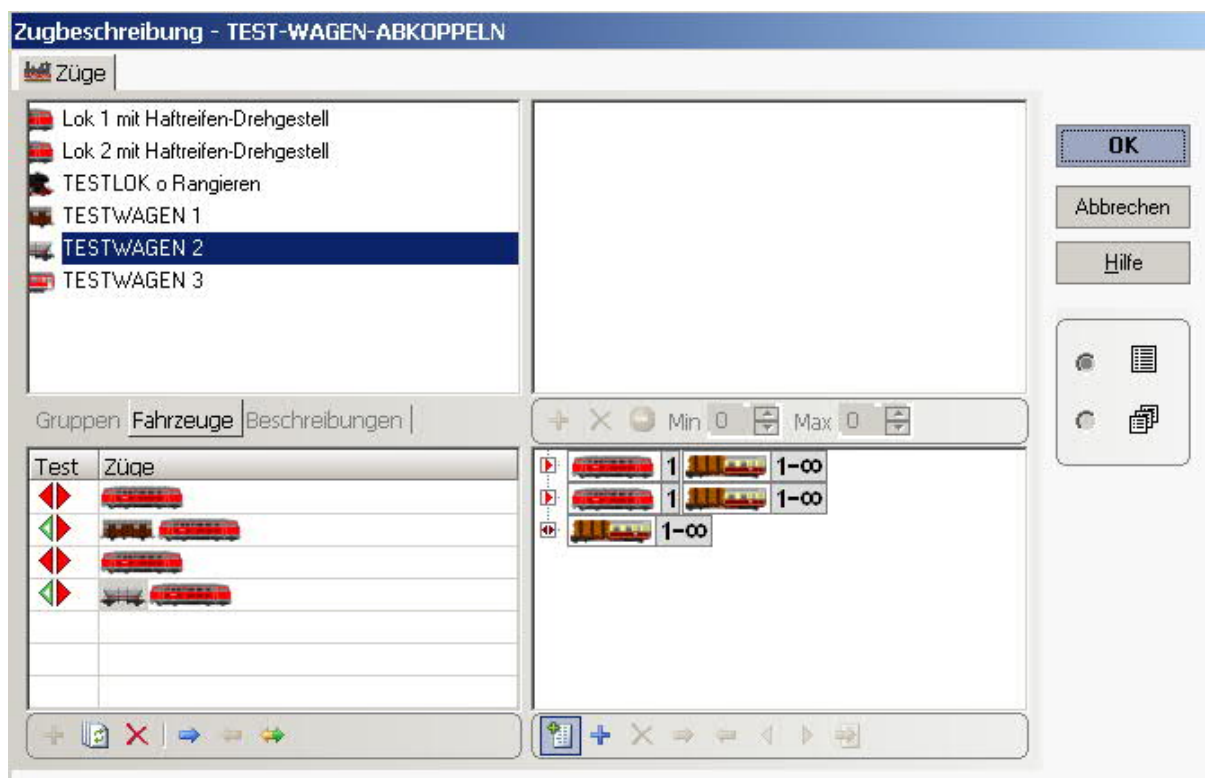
Zugbeschreibung - TEST-WAGEN-ABKOPPELN

Züge

Lok 1 mit Haftreifen-Drehgestell
Lok 2 mit Haftreifen-Drehgestell
TESTLOK o Rangieren
TESTWAGEN 1
TESTWAGEN 2
TESTWAGEN 3

OK
Abbrechen
Hilfe

Gruppen | Fahrzeuge | Beschreibungen

Min 0 Max 0

| Test | Züge |
|---|---|
| | |
| | |
| | |
| | |

1 1–∞
1 1–∞
1–∞